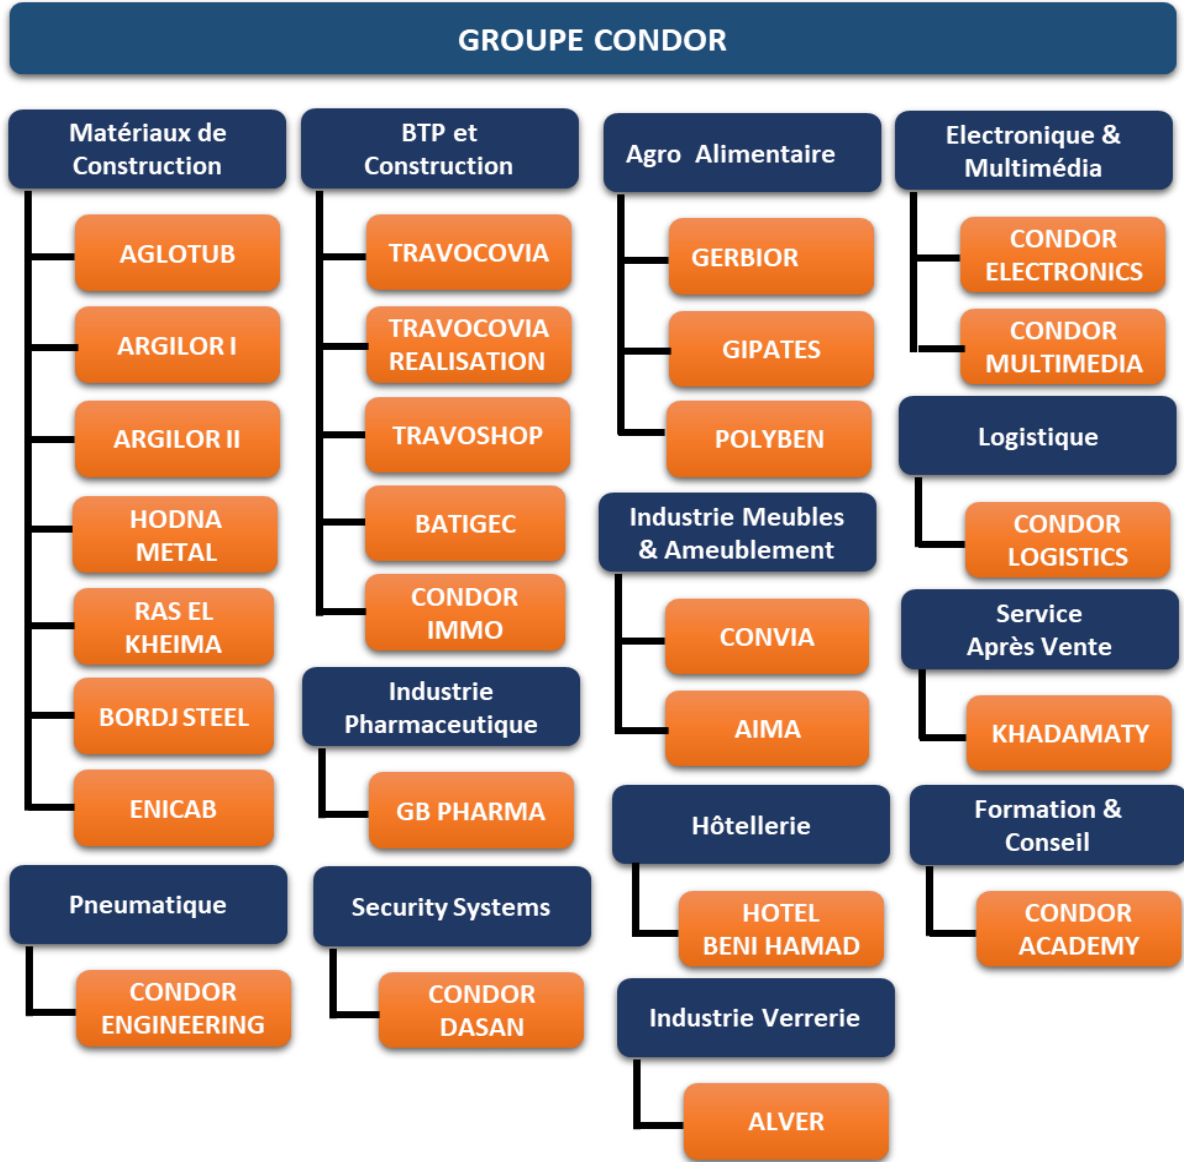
GROUPE CONDOR

Matériaux de Construction

AGLOTUB

ARGILOR I

ARGILOR II

HODNA METAL

RAS EL KHEIMA

BORDJ STEEL

ENICAB

Pneumatique

CONDOR ENGINEERING

BTP et Construction

TRAVOCOVIA

TRAVOCOVIA REALISATION

TRAVOSHOP

BATIGEC

CONDOR IMMO

Industrie Pharmaceutique

GB PHARMA

Security Systems

CONDOR DASAN

Agro Alimentaire

GERBIOR

GIPATES

POLYBEN

Industrie Meubles & Ameublement

CONVIA

AIMA

Hôtellerie

HOTEL BENI HAMAD

Industrie Verrerie

ALVER

Electronique & Multimédia

CONDOR ELECTRONICS

CONDOR MULTIMEDIA

Logistique

CONDOR LOGISTICS

Service Après Vente

KHADAMATY

Formation & Conseil

CONDOR ACADEMY